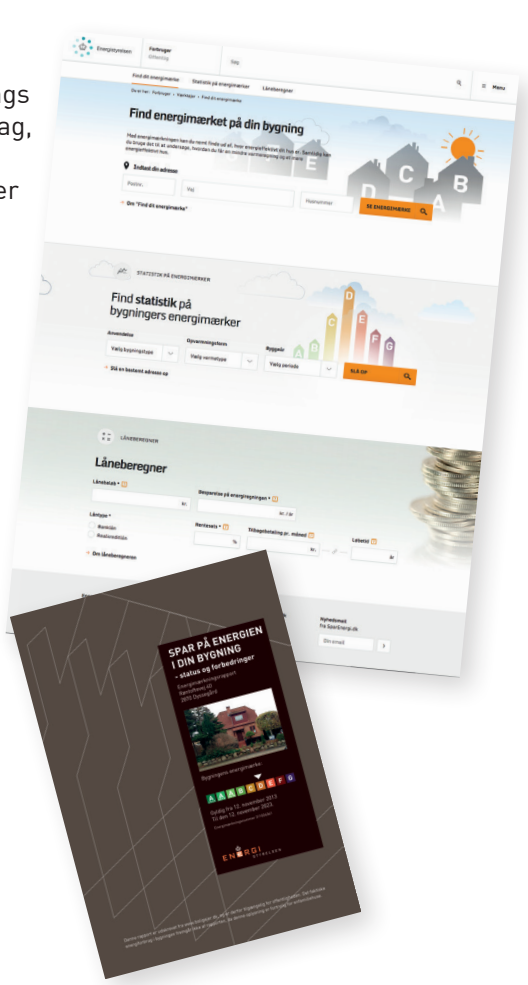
ngs
ag,

er

Energistyrelsen
Forbruger
Erhverv
Søg
Menu
Find dit energimærke
Statistik på energimærker
Låneberegner

Find energimærket på din bygning

Indtast din adresse
Postnr.
Vej
Husnummer
SE ENERGIMÆRKE
Om "Find dit energimærke"

STATISTIK PÅ ENERGIMÆRKER

Find statistik på bygningers energimærker
Anvendelse
Vælg bygningstype
Opvarmningsform
Vælg varmetype
Byggeår
Vælg periode
SLÅ OP
Slå en bestemt adresse op

LÅNEBEREGNER

Låneberegner
Lånebeløb *
kr.
Besparelse på energiregningen *
kr. / år
Lånetype *
Renteslån
Realkreditlån
Rentesats *
%
Tilbagebetaling pr. måned
kr.
Løbetid
år
Om låneberegneren

Nyhedsmail fra SparEnergi.dk
Din e-mail

SPAR PÅ ENERGIEN I DIN BYGNING
- status og forbedringer
Bygningens energimærke:
A B C D E F G
ENERGI STYRELSEN